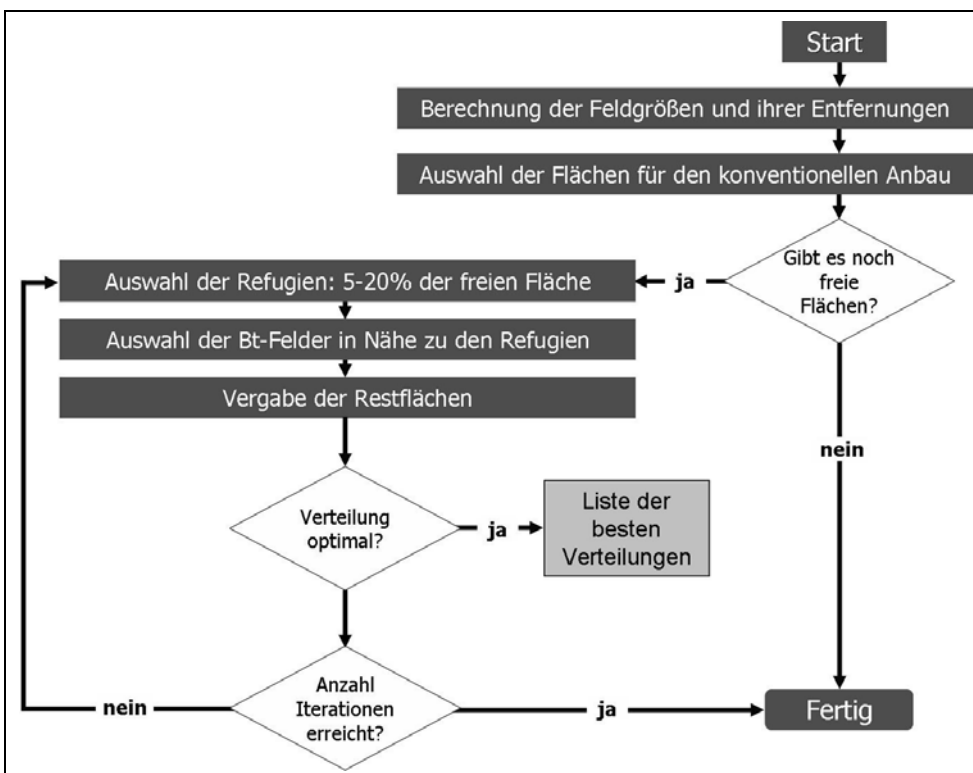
Start

Berechnung der Feldgrößen und ihrer Entfernungen

Auswahl der Flächen für den konventionellen Anbau

Gibt es noch freie Flächen?

ja

Auswahl der Refugien: 5-20% der freien Fläche

Auswahl der Bt-Felder in Nähe zu den Refugien

Vergabe der Restflächen

nein

Verteilung optimal?

ja

Liste der besten Verteilungen

nein

Anzahl Iterationen erreicht?

ja

Fertig